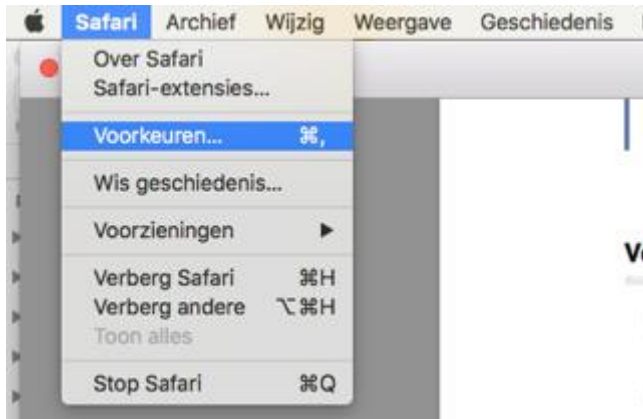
Safari Archief Wijzig Weergave Geschiedenis

Over Safari
Safari-extensies...

Voorkeuren... ⌘,

Wis geschiedenis...

Voorzieningen ▶

Verberg Safari ⌘H
Verberg andere ⌥⌘H
Toon alles

Stop Safari ⌘Q

V